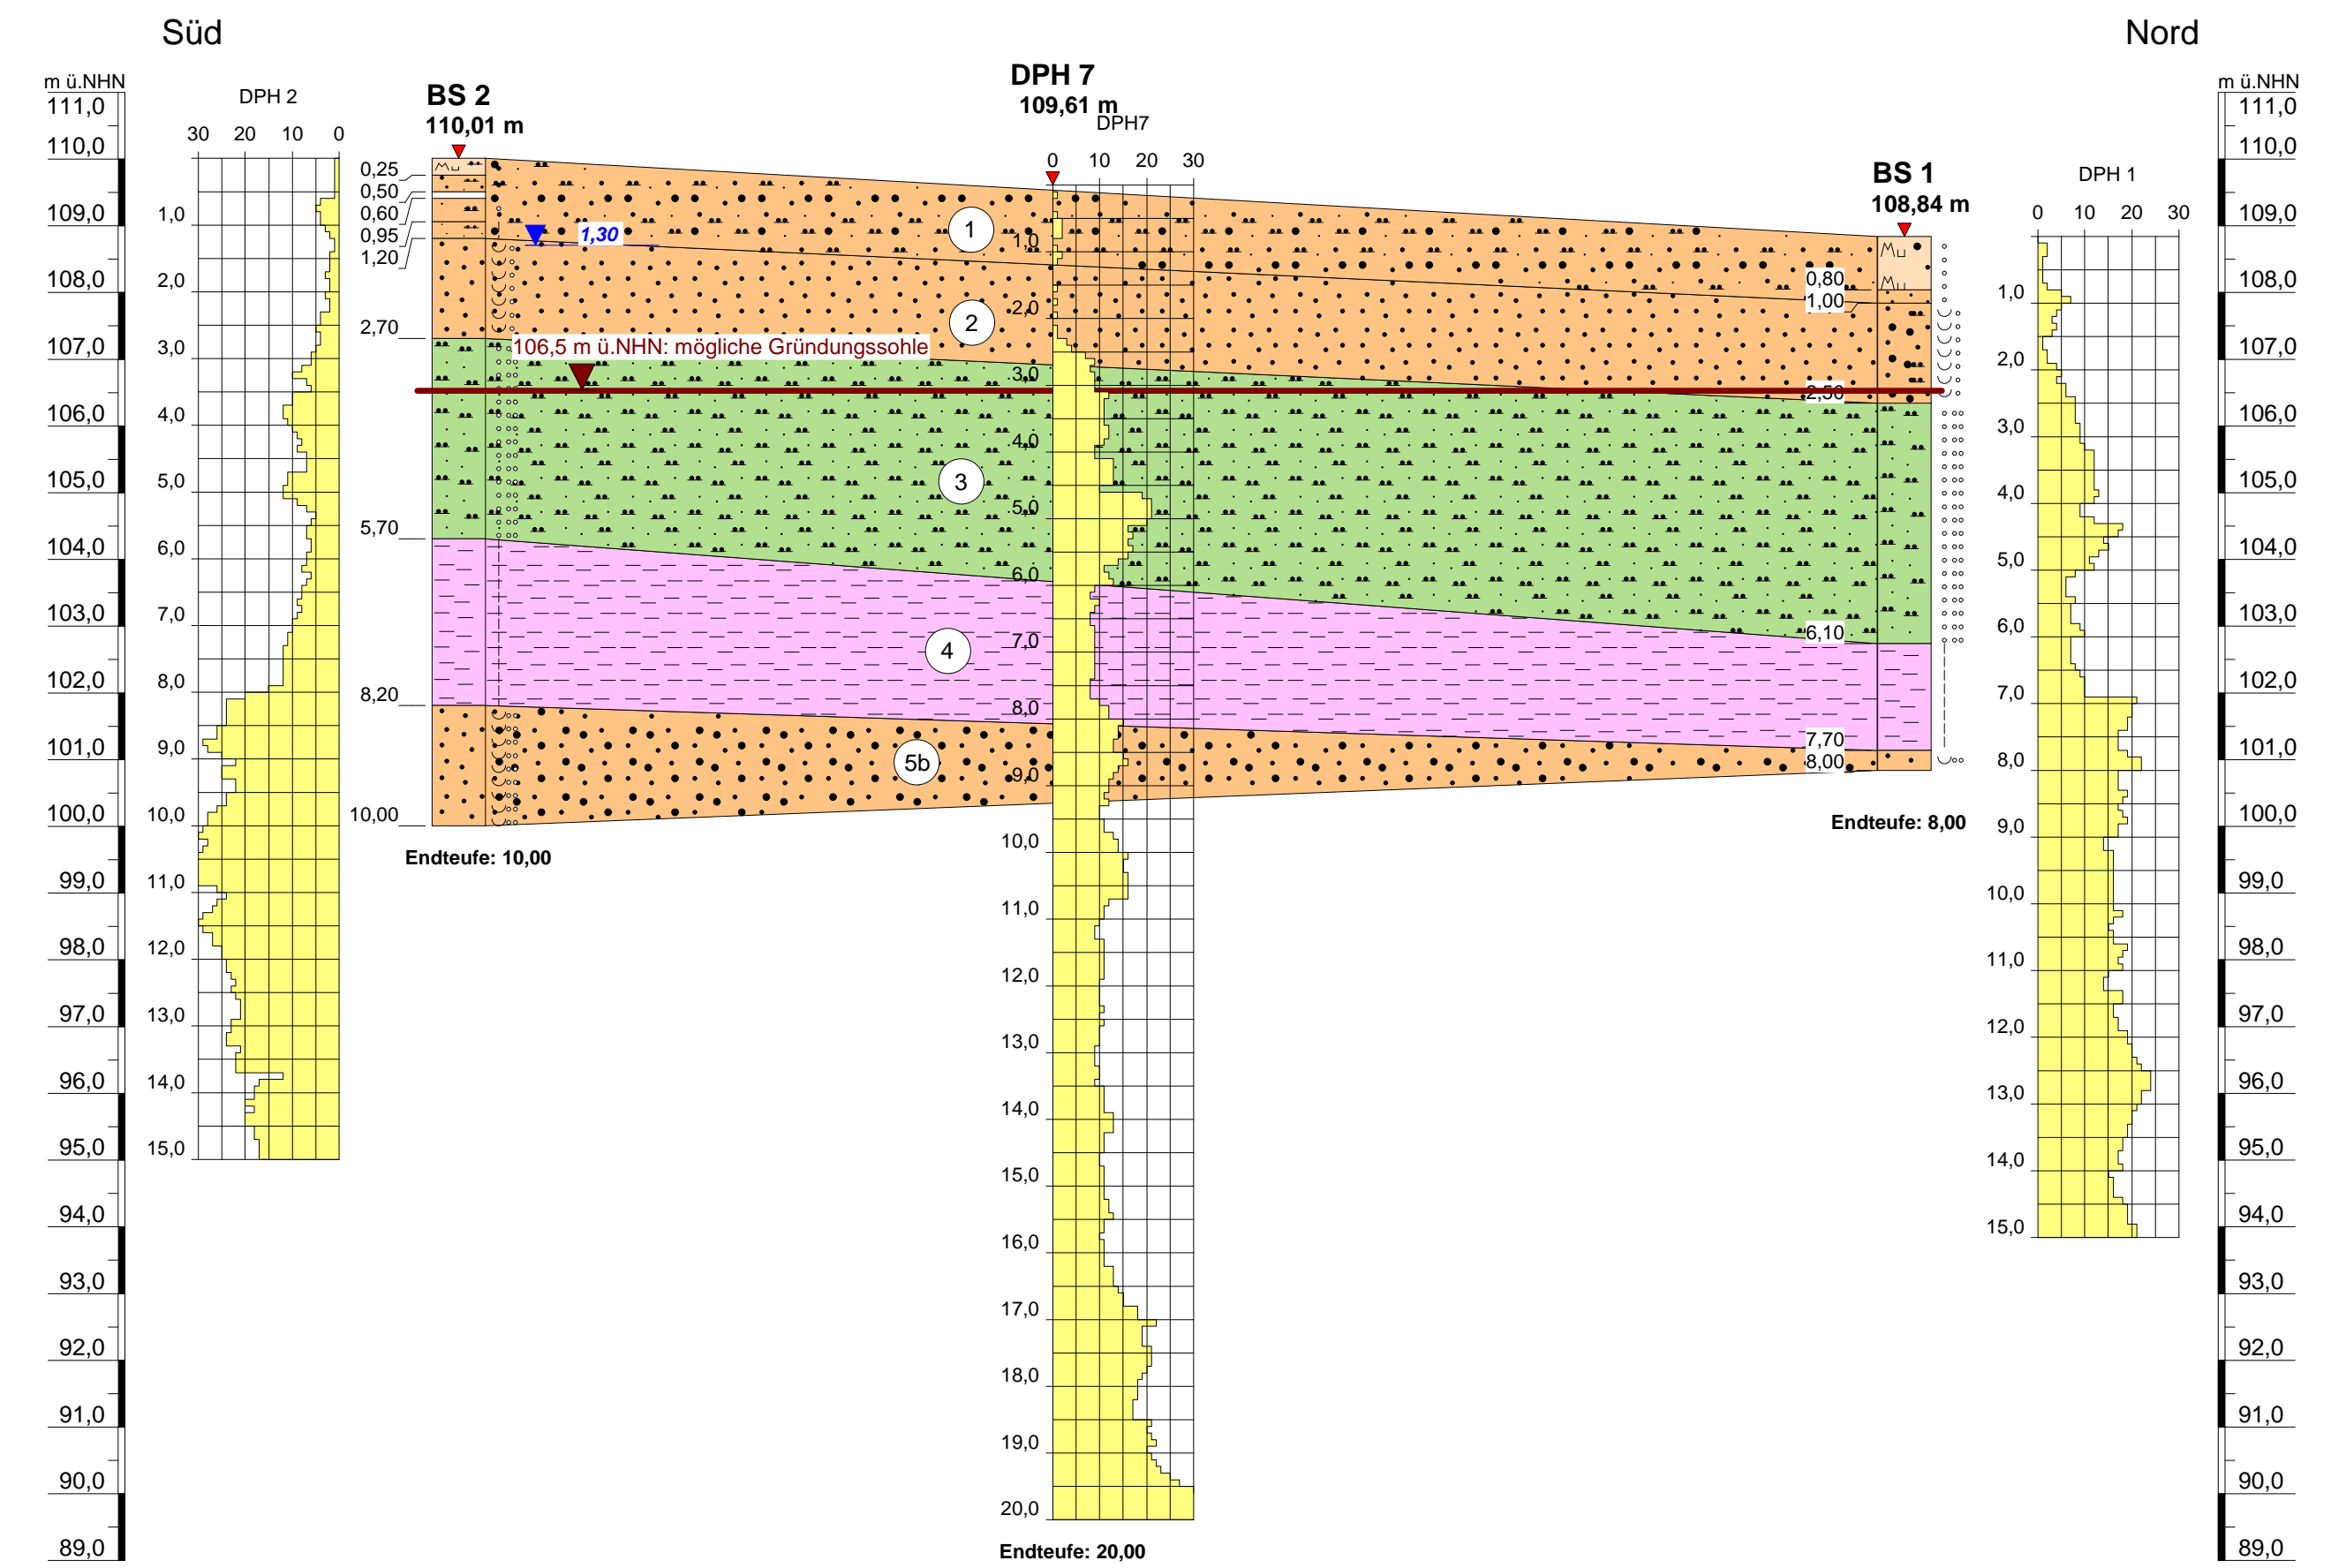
Süd

Nord

m ü.NHN
111,0
110,0
109,0
108,0
107,0
106,0
105,0
104,0
103,0
102,0
101,0
100,0
99,0
98,0
97,0
96,0
95,0
94,0
93,0
92,0
91,0
90,0
89,0

DPH 2
30 20 10 0
1,0
2,0
3,0
4,0
5,0
6,0
7,0
8,0
9,0
10,0
11,0
12,0
13,0
14,0
15,0

BS 2
110,01 m
0,25
0,50
0,60
0,95
1,20
2,70
5,70
8,20
10,00
1,30
Endteufe: 10,00

106,5 m ü.NHN: mögliche Gründungssohle

1
2
3
4
5b

DPH 7
109,61 m
DPH7
0 10 20 30
1,0
2,0
3,0
4,0
5,0
6,0
7,0
8,0
9,0
10,0
11,0
12,0
13,0
14,0
15,0
16,0
17,0
18,0
19,0
20,0
Endteufe: 20,00

BS 1
108,84 m
0,80
1,00
2,50
6,10
7,70
8,00
Endteufe: 8,00

DPH 1
0 10 20 30
1,0
2,0
3,0
4,0
5,0
6,0
7,0
8,0
9,0
10,0
11,0
12,0
13,0
14,0
15,0

m ü.NHN
111,0
110,0
109,0
108,0
107,0
106,0
105,0
104,0
103,0
102,0
101,0
100,0
99,0
98,0
97,0
96,0
95,0
94,0
93,0
92,0
91,0
90,0
89,0